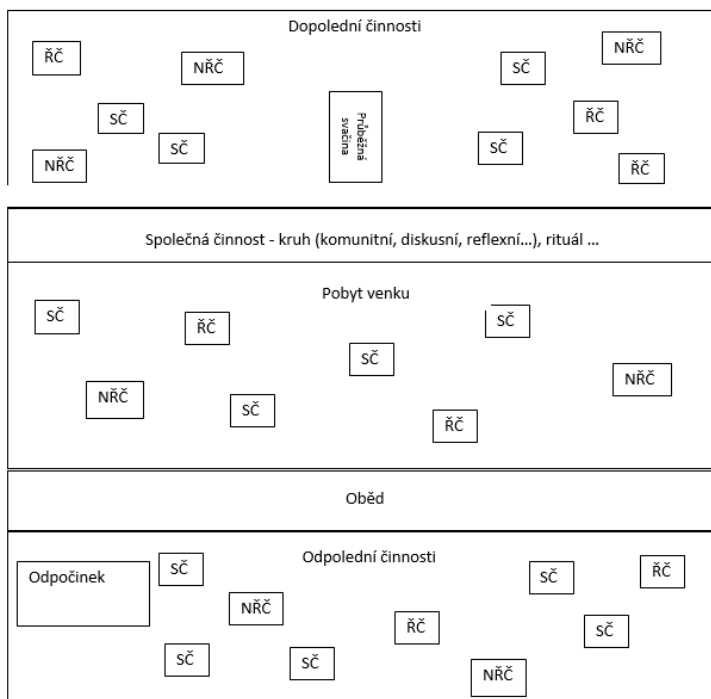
Dopolední činnosti

ŘČ

NŘČ

SČ

SČ

NŘČ

Průběžná svačina

SČ

NŘČ

ŘČ

SČ

ŘČ

Společná činnost - kruh (komunitní, diskusní, reflexní...), rituál ...

Pobyt venku

SČ

ŘČ

SČ

SČ

NŘČ

SČ

NŘČ

ŘČ

Oběd

Odpolední činnosti

Odpočinek

SČ

NŘČ

SČ

SČ

ŘČ

SČ

ŘČ

SČ

NŘČ